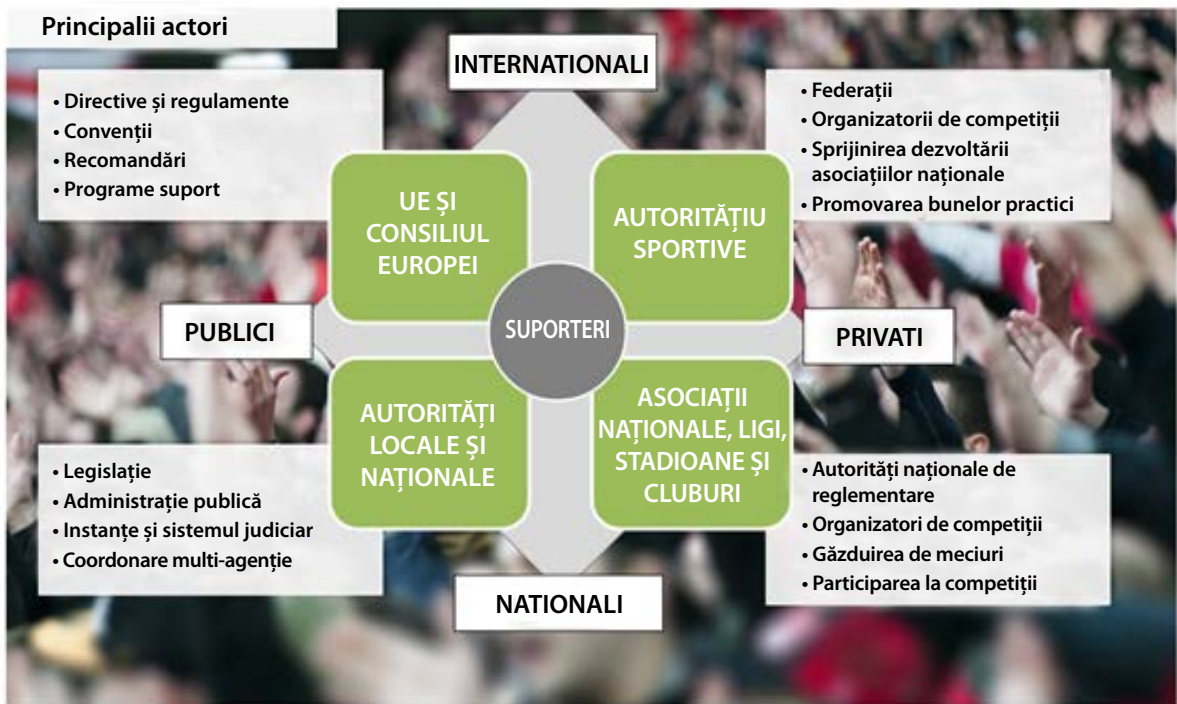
Principalii actori

INTERNATIONALI

• Directive și regulamente
• Convenții
• Recomandări
• Programe suport

• Federații
• Organizatorii de competiții
• Sprijinirea dezvoltării asociațiilor naționale
• Promovarea bunelor practici

UE ȘI CONSILIUL EUROPEI

AUTORITĂȚIU SPORTIVE

PUBLICI

SUPORTERI

PRIVATI

AUTORITĂȚI LOCALE ȘI NAȚIONALE

ASOCIAȚII NAȚIONALE, LIGI, STADIOANE ȘI CLUBURI

• Legislație
• Administrație publică
• Instanțe și sistemul judiciar
• Coordonare multi-agenție

• Autorități naționale de reglementare
• Organizatori de competiții
• Găzduirea de meciuri
• Participarea la competiții

NATIONALI